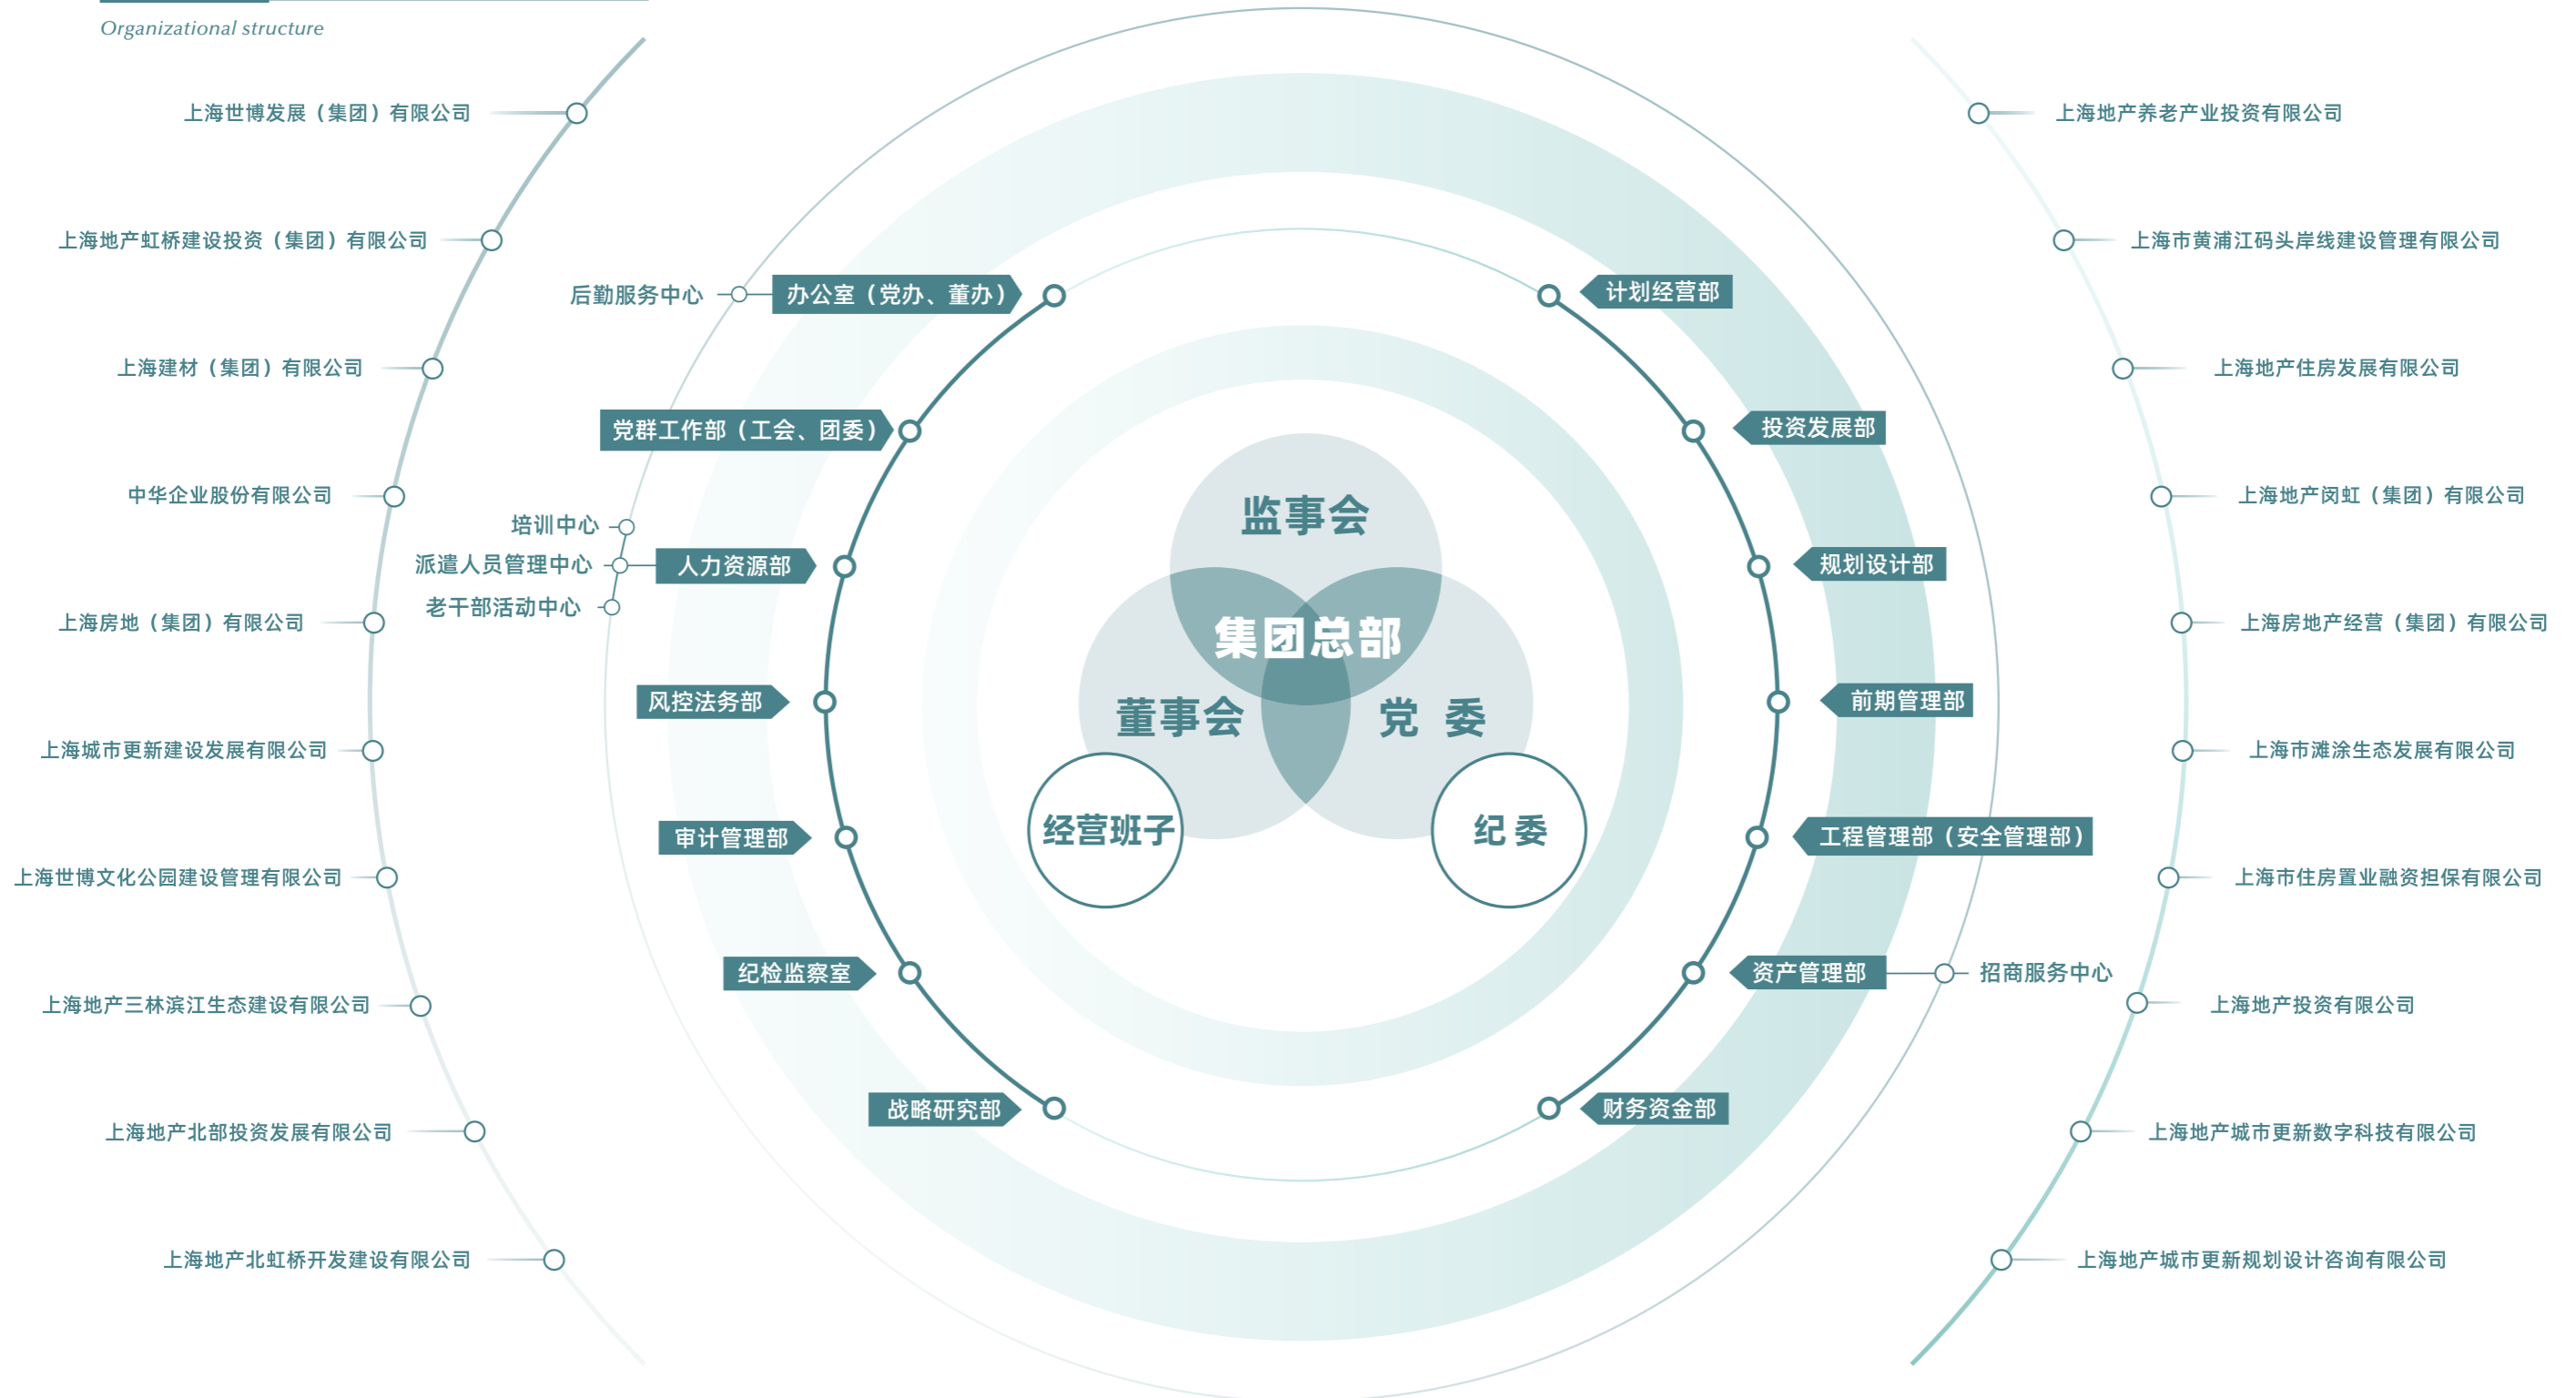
Organizational structure

上海世博发展（集团）有限公司

上海地产虹桥建设投资（集团）有限公司

上海建材（集团）有限公司

中华企业股份有限公司

上海房地（集团）有限公司

上海城市更新建设发展有限公司

上海世博文化公园建设管理有限公司

上海地产三林滨江生态建设有限公司

上海地产北部投资发展有限公司

上海地产北虹桥开发建设有限公司

后勤服务中心

办公室（党办、董办）

党群工作部（工会、团委）

培训中心

派遣人员管理中心

人力资源部

老干部活动中心

风控法务部

审计管理部

纪检监察室

战略研究部

监事会

集团总部

董事会

党 委

经营班子

纪 委

计划经营部

投资发展部

规划设计部

前期管理部

工程管理部（安全管理部）

资产管理部

招商服务中心

财务资金部

上海地产养老产业投资有限公司

上海市黄浦江码头岸线建设管理有限公司

上海地产住房发展有限公司

上海地产闵虹（集团）有限公司

上海房地产经营（集团）有限公司

上海市滩涂生态发展有限公司

上海市住房置业融资担保有限公司

上海地产投资有限公司

上海地产城市更新数字科技有限公司

上海地产城市更新规划设计咨询有限公司